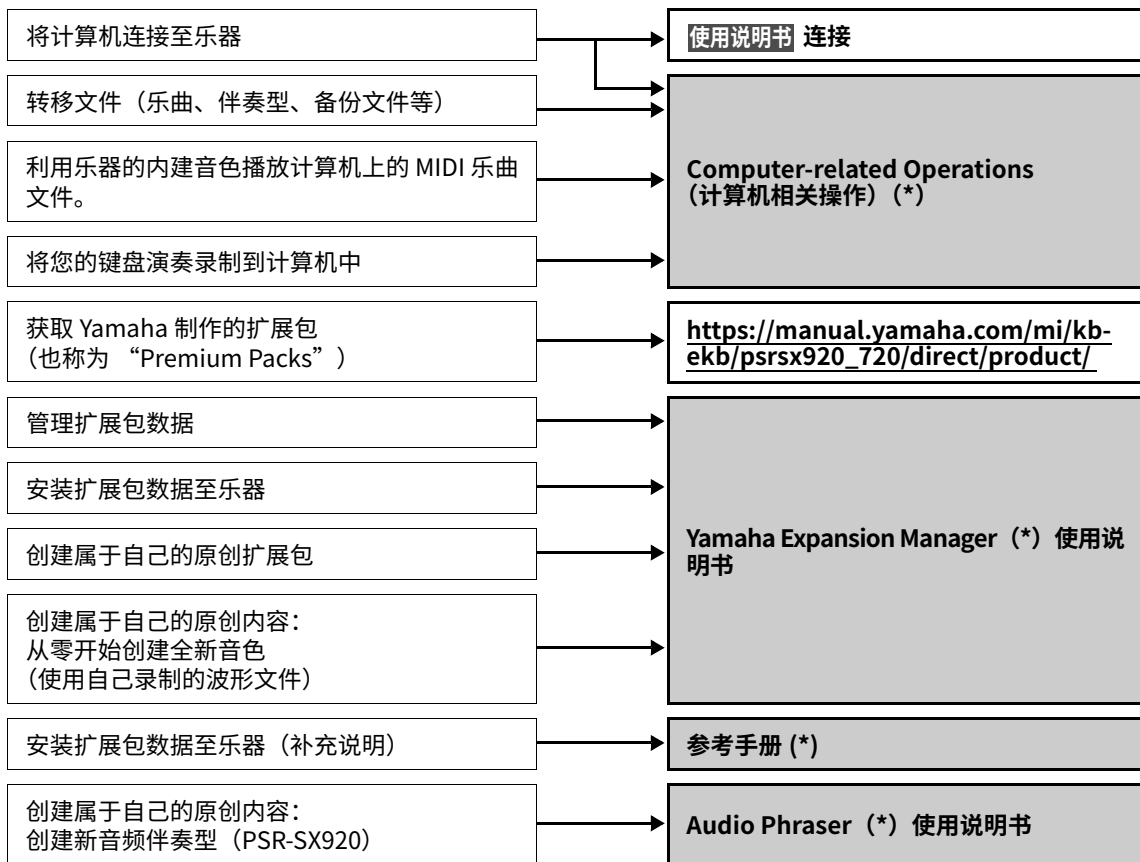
将计算机连接至乐器

使用说明书 连接

转移文件（乐曲、伴奏型、备份文件等）

利用乐器的内建音色播放计算机上的 MIDI 乐曲文件。

Computer-related Operations（计算机相关操作）(*)

将您的键盘演奏录制到计算机中

获取 Yamaha 制作的扩展包（也称为 “Premium Packs”）

https://manual.yamaha.com/mi/kb-ekb/psrsx920_720/direct/product/

管理扩展包数据

安装扩展包数据至乐器

创建属于自己的原创扩展包

Yamaha Expansion Manager（*）使用说明书

创建属于自己的原创内容：
从零开始创建全新音色
（使用自己录制的波形文件）

安装扩展包数据至乐器（补充说明）

参考手册 (*)

创建属于自己的原创内容：
创建新音频伴奏型（PSR-SX920）

Audio Phraser（*）使用说明书